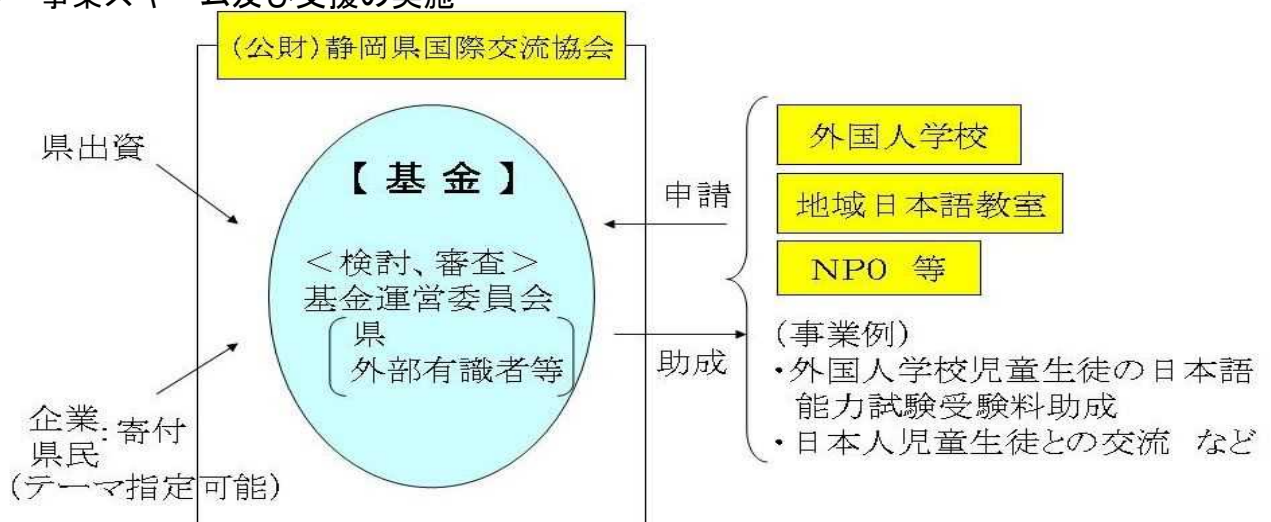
事業スキーム及び支援の実施

(公財)静岡県国際交流協会

県出資

【基金】

<検討、審査>
基金運営委員会
県
外部有識者等

企業
県民 : 寄付
(テーマ指定可能)

申請

外国人学校

地域日本語教室

NPO 等

助成

(事業例)
・外国人学校児童生徒の日本語能力試験受験料助成
・日本人児童生徒との交流 など